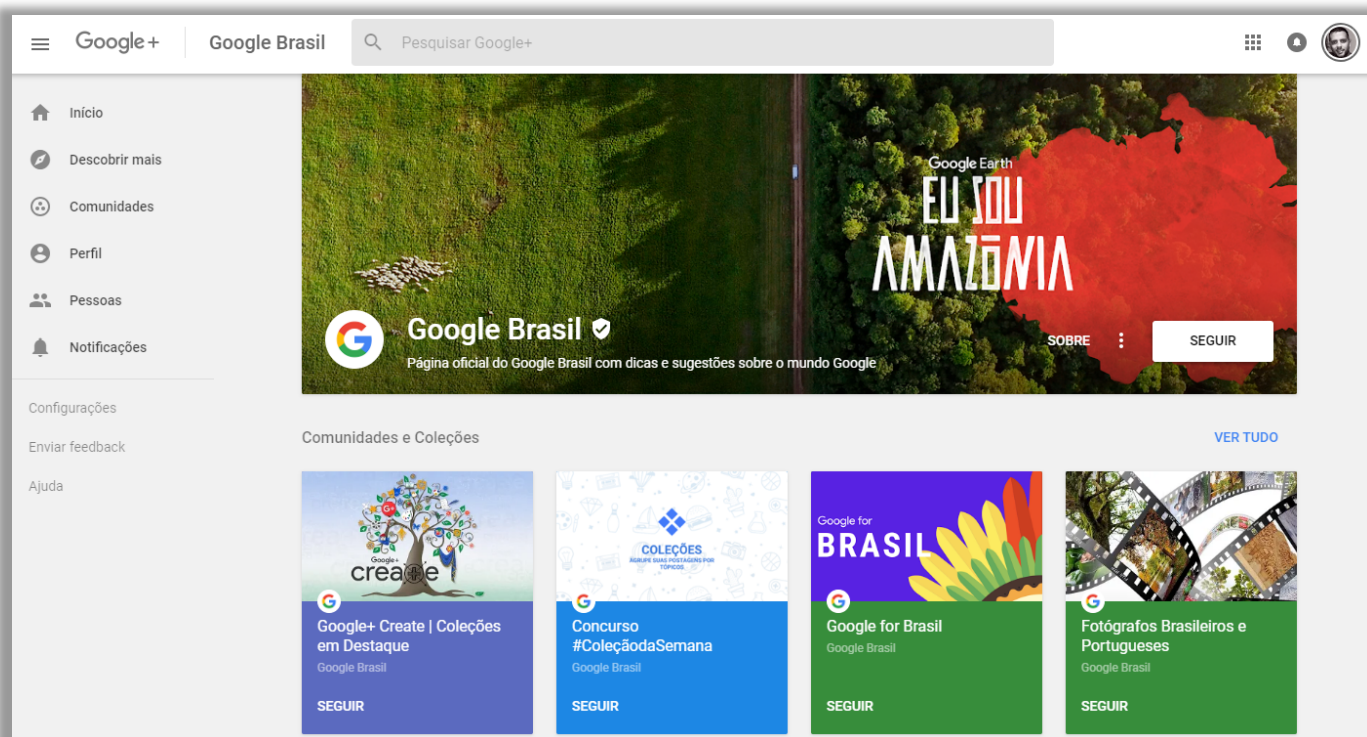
Google+ Google Brasil

Pesquisar Google+

Início
Descobrir mais
Comunidades
Perfil
Pessoas
Notificações

Configurações
Enviar feedback
Ajuda

Google Earth
EU SOU AMAZÔNIA

Google Brasil
Página oficial do Google Brasil com dicas e sugestões sobre o mundo Google

SOBRE
SEGUIR

Comunidades e Coleções
VER TUDO

Google+ create

Google+ Create | Coleções em Destaque
Google Brasil
SEGUIR

COLEÇÕES
AGRUPE SUAS POSTAGENS POR TÓPICOS

Concurso #ColeçãodaSemana
Google Brasil
SEGUIR

Google for BRASIL

Google for Brasil
Google Brasil
SEGUIR

Fotógrafos Brasileiros e Portugueses
Google Brasil
SEGUIR